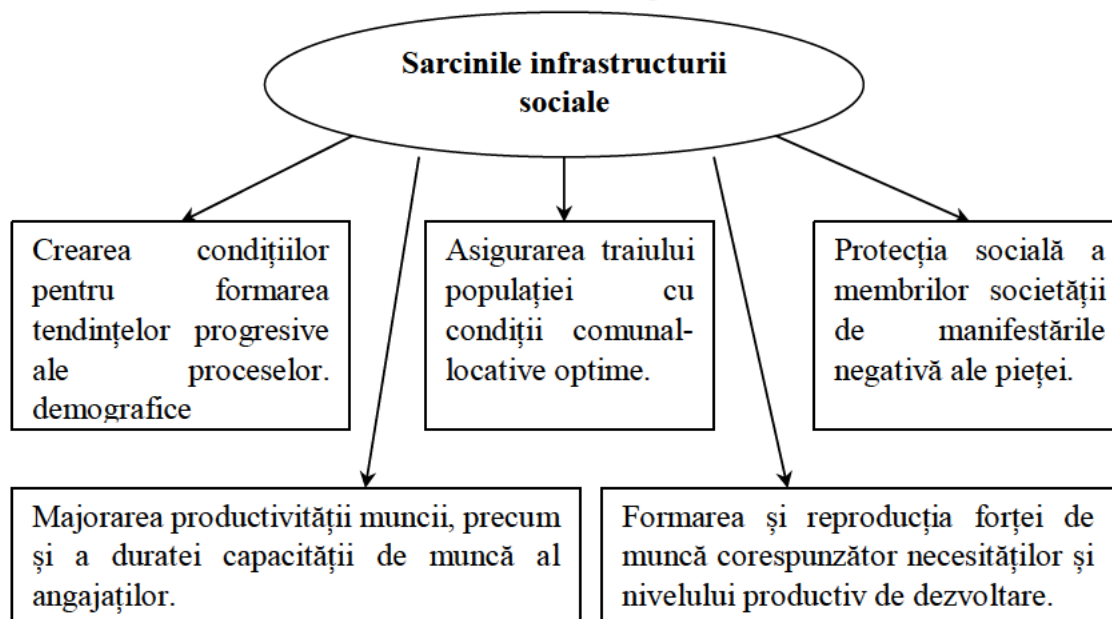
Sarcinile infrastructurii sociale

Crearea condițiilor pentru formarea tendințelor progresive ale proceselor. demografice

Asigurarea traiului populației cu condiții comunal-locative optime.

Protecția socială a membrilor societății de manifestările negativă ale pieței.

Majorarea productivității muncii, precum și a duratei capacității de muncă al angajaților.

Formarea și reproducția forței de muncă corespunzător necesităților și nivelului productiv de dezvoltare.